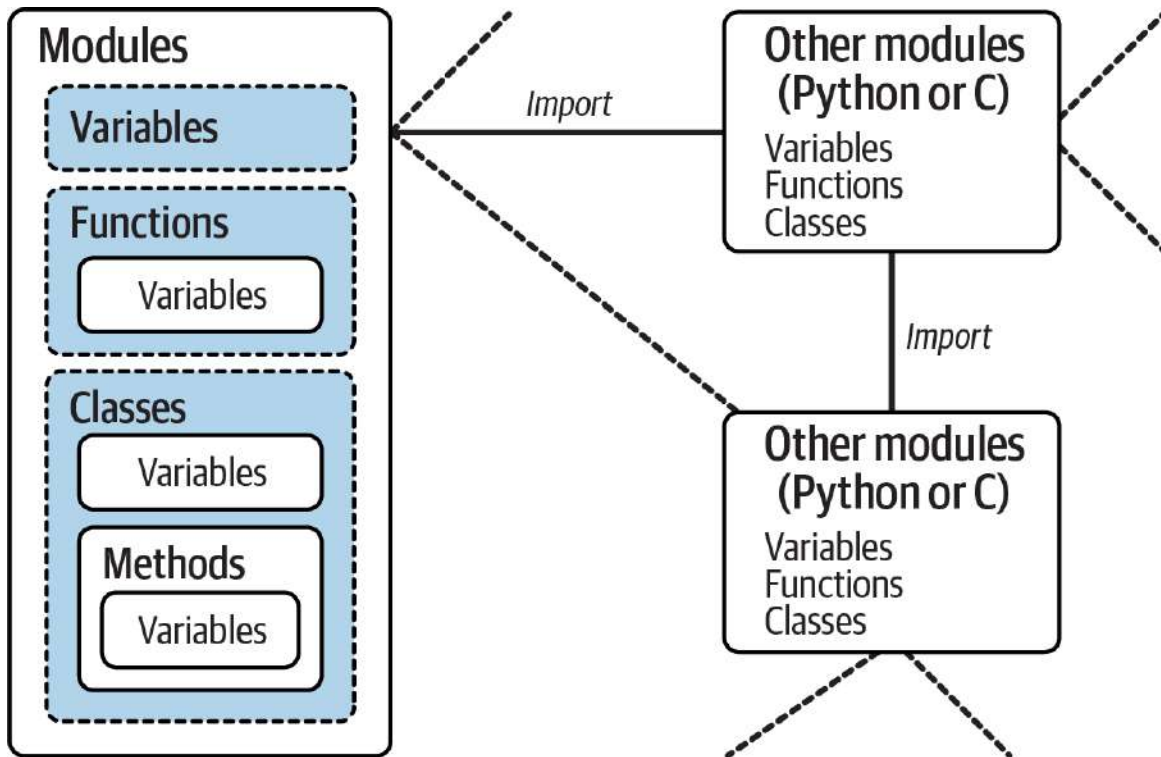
Modules

Variables

Functions

Variables

Classes

Variables

Methods

Variables

Import

Other modules (Python or C)

Variables
Functions
Classes

Import

Other modules (Python or C)

Variables
Functions
Classes